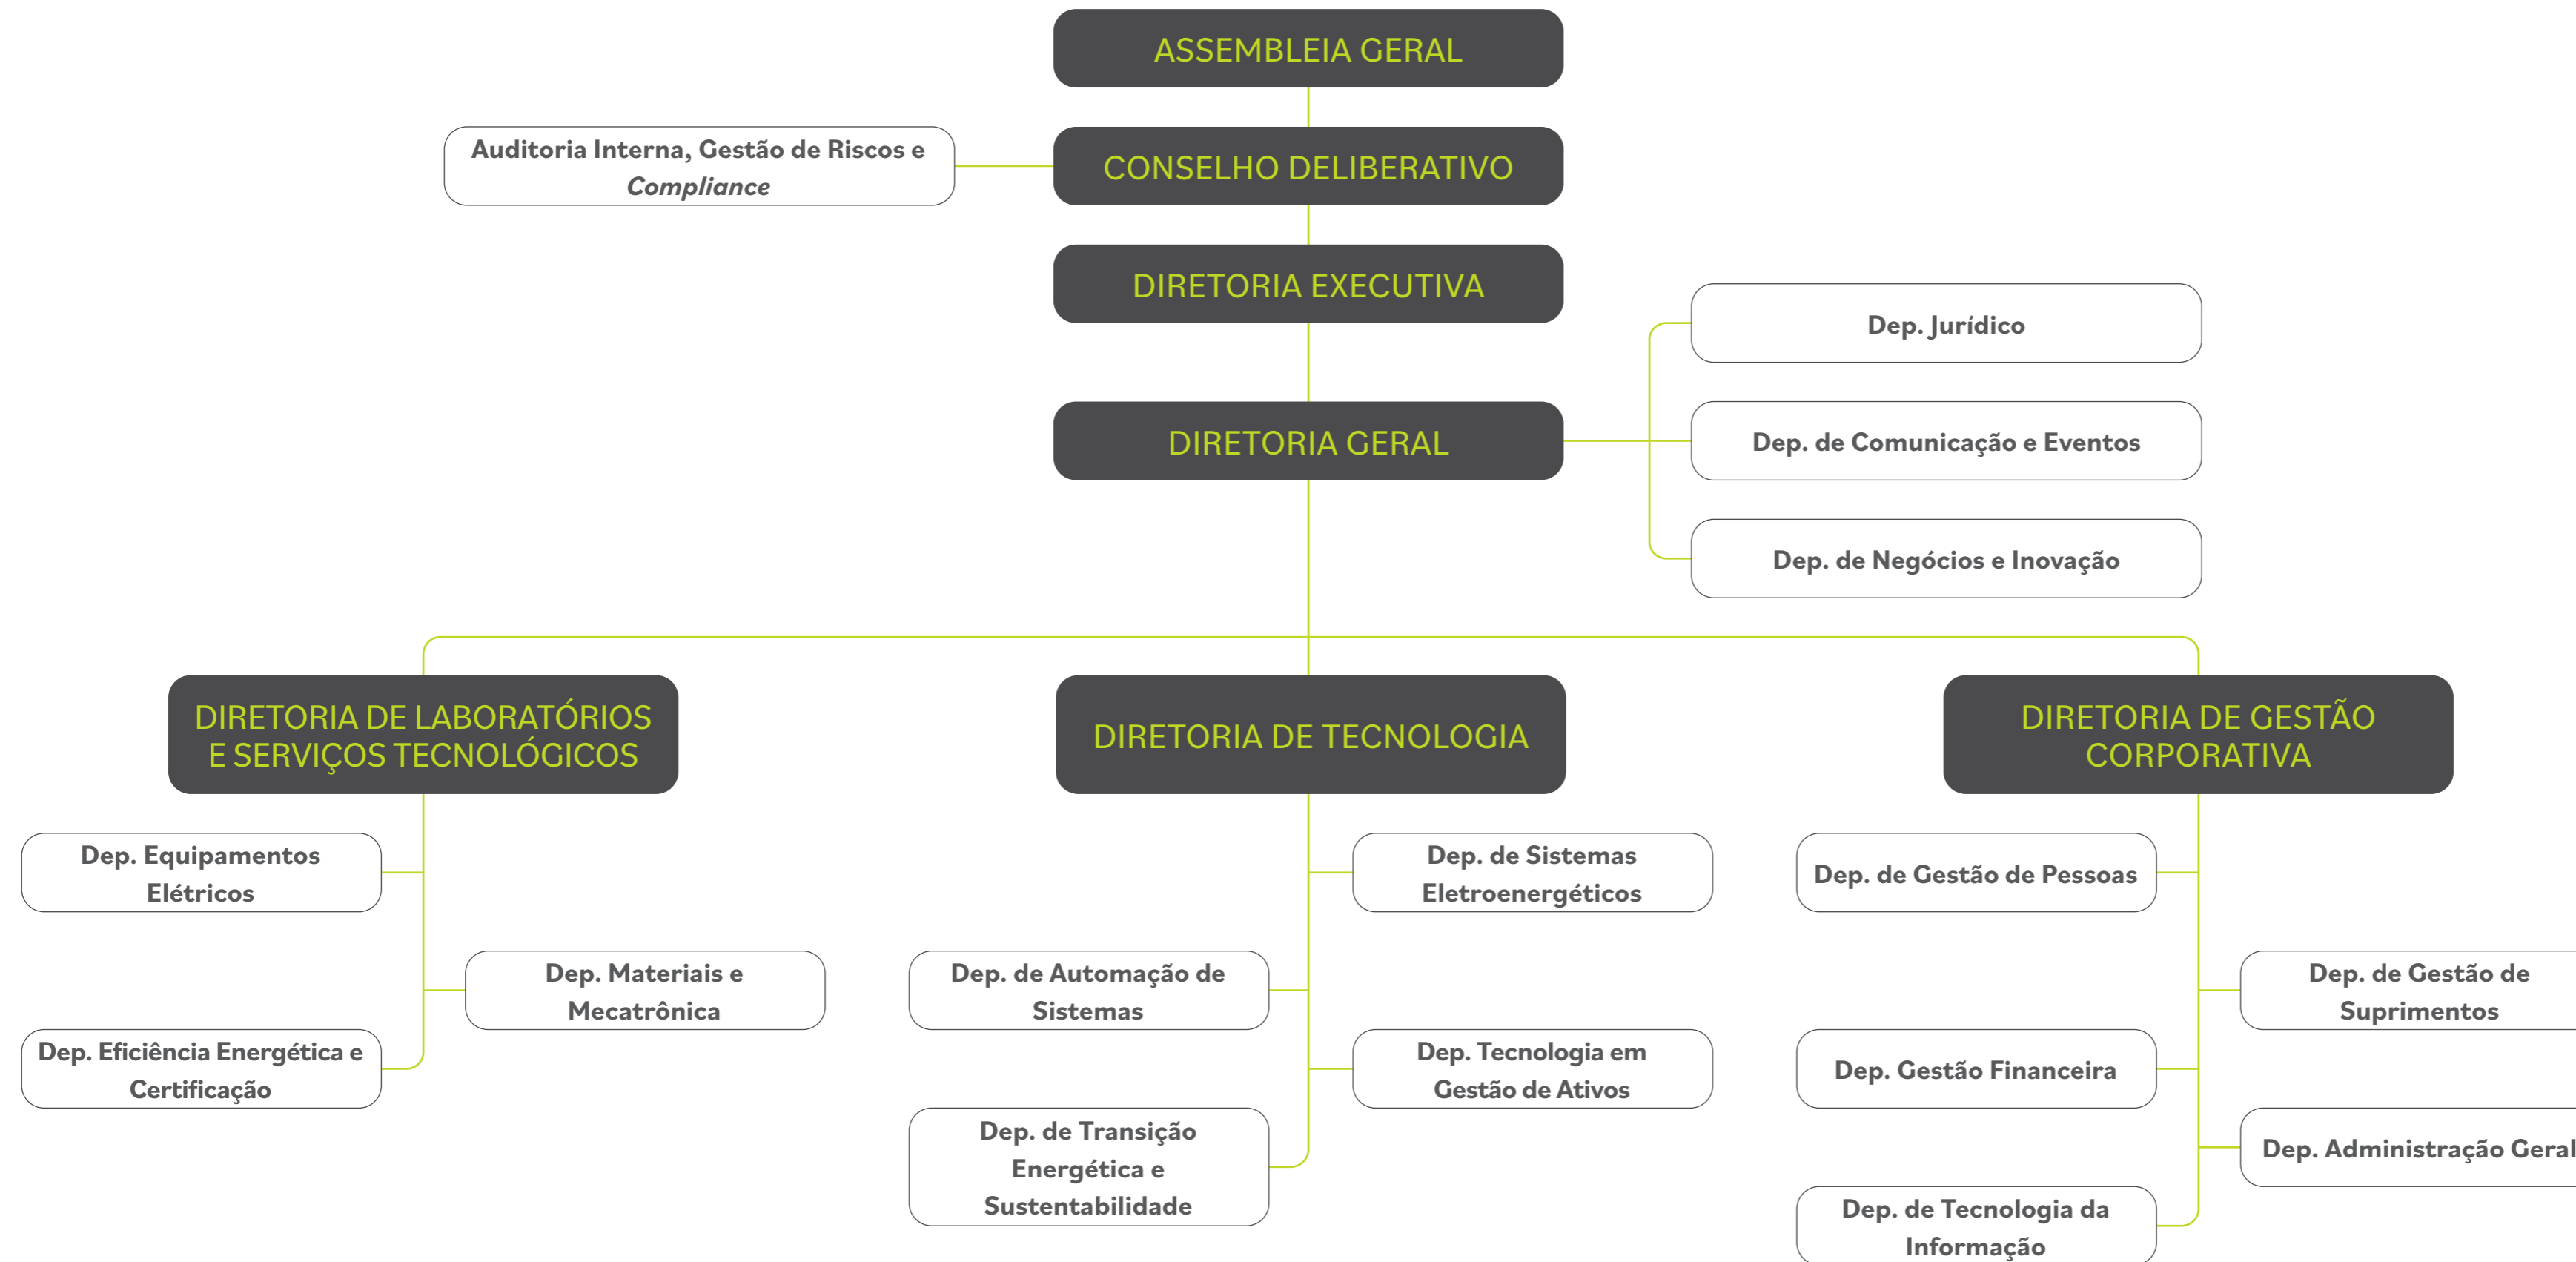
ASSEMBLEIA GERAL

Auditoria Interna, Gestão de Riscos e *Compliance*

CONSELHO DELIBERATIVO

DIRETORIA EXECUTIVA

Dep. Jurídico

DIRETORIA GERAL

Dep. de Comunicação e Eventos

Dep. de Negócios e Inovação

DIRETORIA DE LABORATÓRIOS E SERVIÇOS TECNOLÓGICOS

Dep. Equipamentos Elétricos

Dep. Materiais e Mecatrônica

Dep. Eficiência Energética e Certificação

DIRETORIA DE TECNOLOGIA

Dep. de Sistemas Eletroenergéticos

Dep. de Automação de Sistemas

Dep. Tecnologia em Gestão de Ativos

Dep. de Transição Energética e Sustentabilidade

DIRETORIA DE GESTÃO CORPORATIVA

Dep. de Gestão de Pessoas

Dep. de Gestão de Suprimentos

Dep. Gestão Financeira

Dep. Administração Geral

Dep. de Tecnologia da Informação